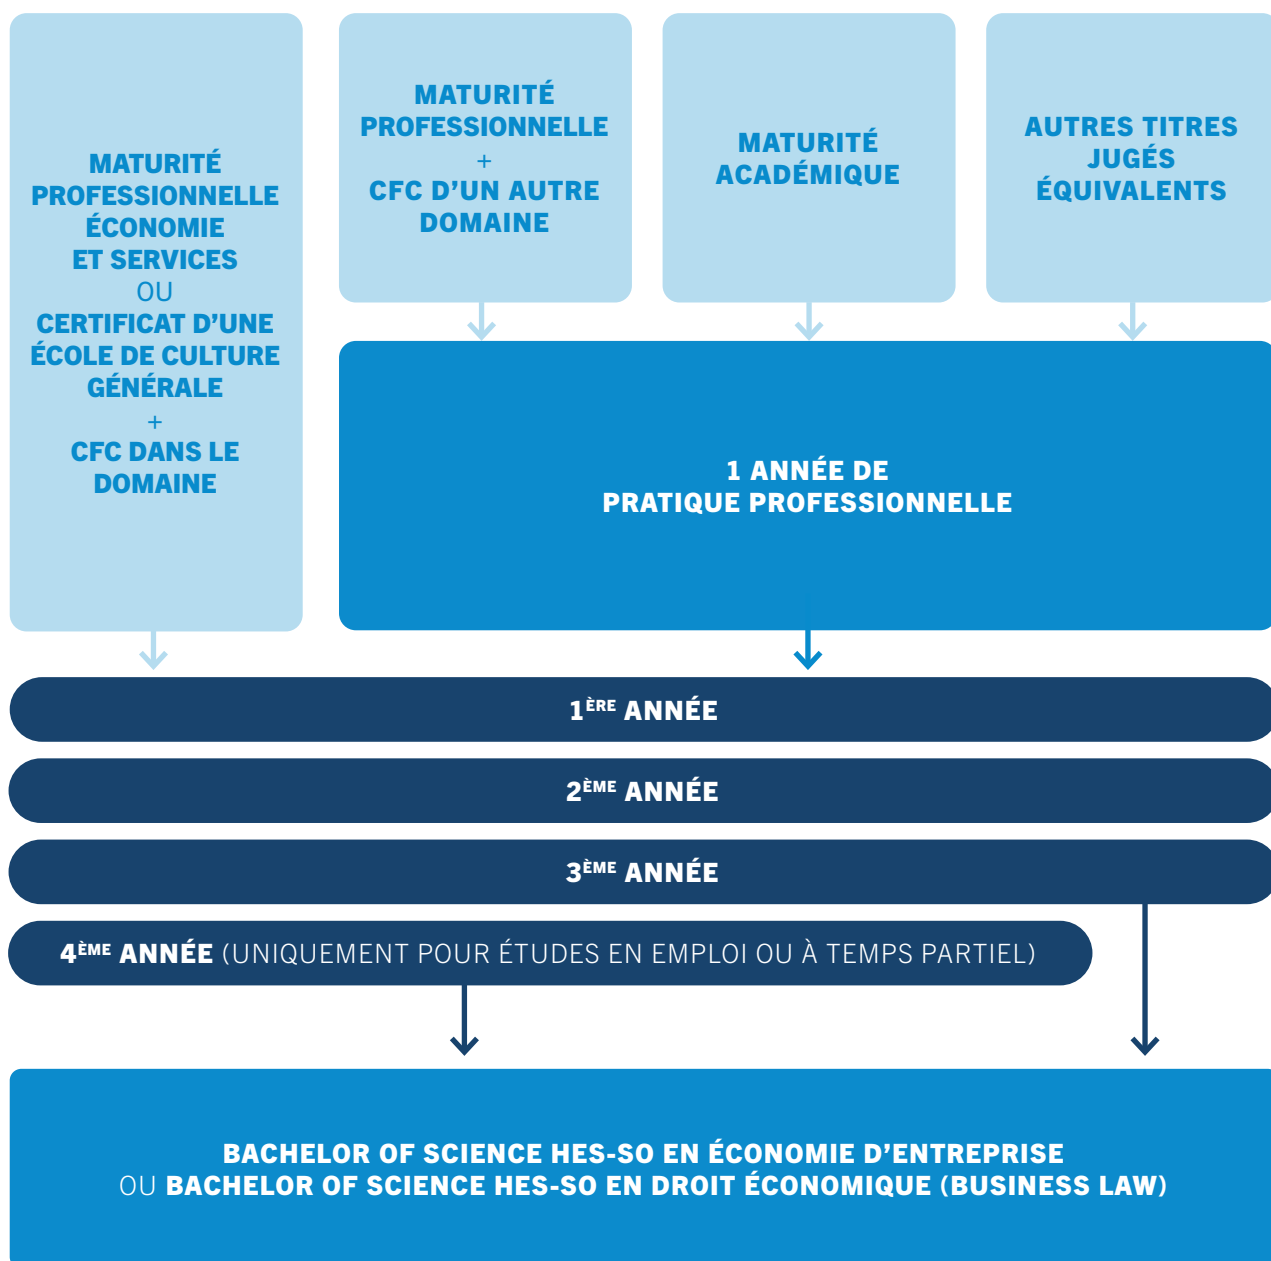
MATURITÉ PROFESSIONNELLE ÉCONOMIE ET SERVICES
OU
CERTIFICAT D'UNE ÉCOLE DE CULTURE GÉNÉRALE
+
CFC DANS LE DOMAINE

MATURITÉ PROFESSIONNELLE
+
CFC D'UN AUTRE DOMAINE

MATURITÉ ACADÉMIQUE

AUTRES TITRES JUGÉS ÉQUIVALENTS

1 ANNÉE DE PRATIQUE PROFESSIONNELLE

1$^{ÈRE}$ ANNÉE

2$^{ÈME}$ ANNÉE

3$^{ÈME}$ ANNÉE

4$^{ÈME}$ ANNÉE (UNIQUEMENT POUR ÉTUDES EN EMPLOI OU À TEMPS PARTIEL)

BACHELOR OF SCIENCE HES-SO EN ÉCONOMIE D'ENTREPRISE
OU BACHELOR OF SCIENCE HES-SO EN DROIT ÉCONOMIQUE (BUSINESS LAW)